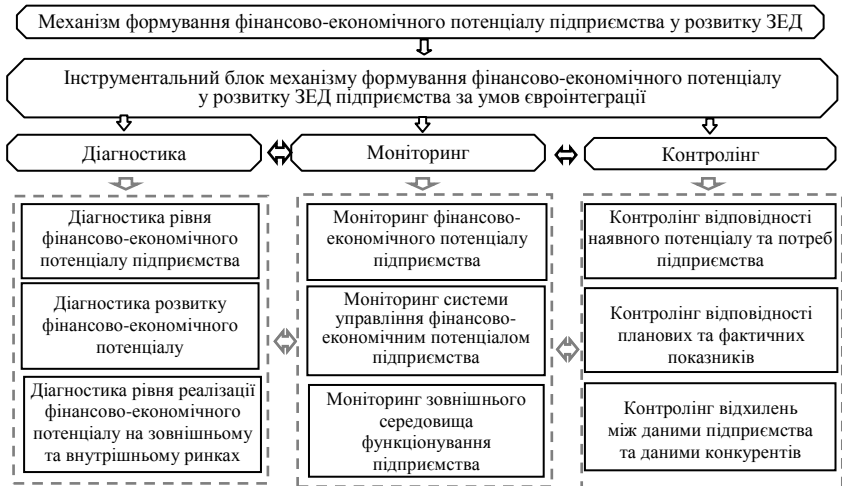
Механізм формування фінансово-економічного потенціалу підприємства у розвитку ЗЕД

Інструментальний блок механізму формування фінансово-економічного потенціалу у розвитку ЗЕД підприємства за умов євроінтеграції

Діагностика

Моніторинг

Контролінг

Діагностика рівня фінансово-економічного потенціалу підприємства

Діагностика розвитку фінансово-економічного потенціалу

Діагностика рівня реалізації фінансово-економічного потенціалу на зовнішньому та внутрішньому ринках

Моніторинг фінансово-економічного потенціалу підприємства

Моніторинг системи управління фінансово-економічним потенціалом підприємства

Моніторинг зовнішнього середовища функціонування підприємства

Контролінг відповідності наявного потенціалу та потреб підприємства

Контролінг відповідності планових та фактичних показників

Контролінг відхилень між даними підприємства та даними конкурентів